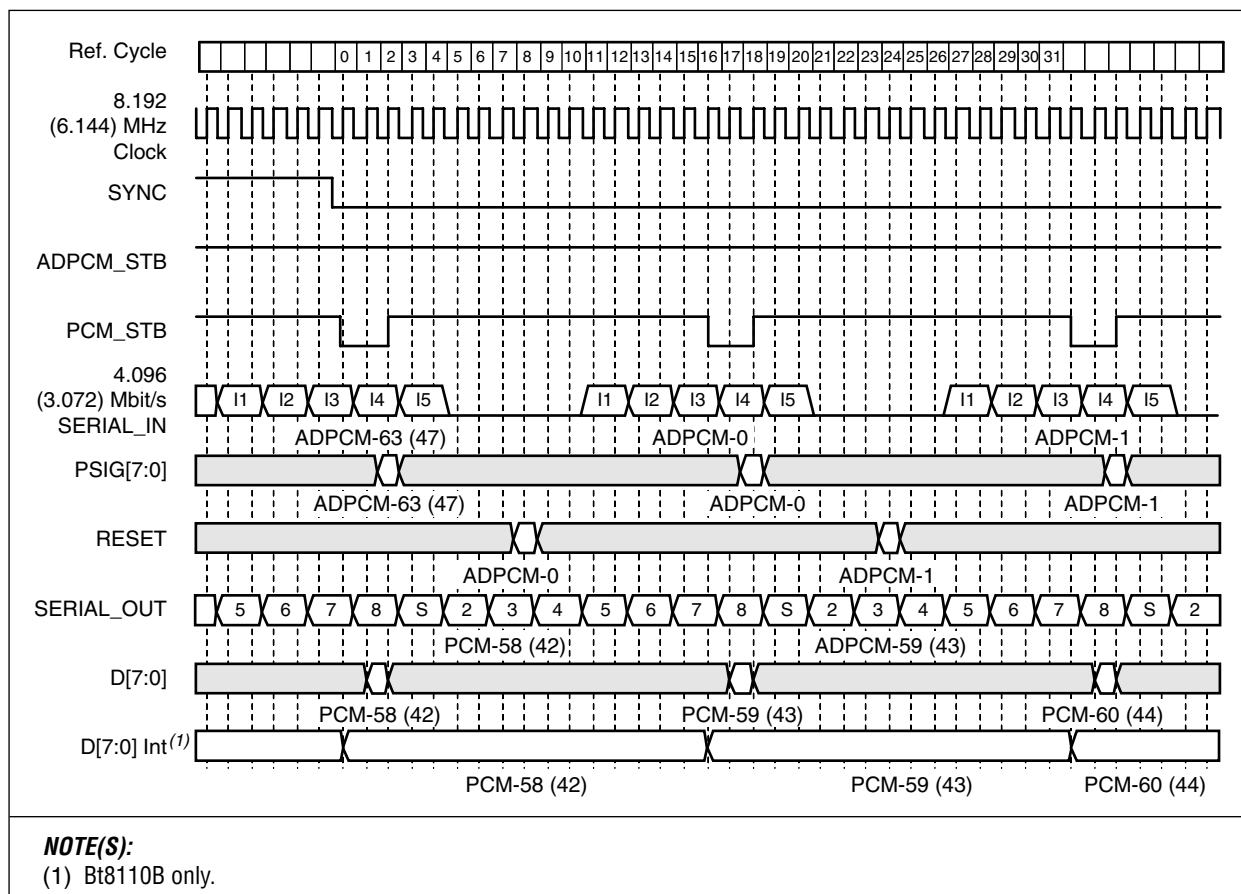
Ref. Cycle
0 1 2 3 4 5 6 7 8 9 10 11 12 13 14 15 16 17 18 19 20 21 22 23 24 25 26 27 28 29 30 31

8.192 (6.144) MHz Clock

SYNC

ADPCM_STB

PCM_STB

4.096 (3.072) Mbit/s SERIAL_IN
I1 I2 I3 I4 I5 I1 I2 I3 I4 I5 I1 I2 I3 I4 I5
ADPCM-63 (47) ADPCM-0 ADPCM-1

PSIG[7:0]
ADPCM-63 (47) ADPCM-0 ADPCM-1

RESET
ADPCM-0 ADPCM-1

SERIAL_OUT
5 6 7 8 S 2 3 4 5 6 7 8 S 2 3 4 5 6 7 8 S 2
PCM-58 (42) ADPCM-59 (43)

D[7:0]
PCM-58 (42) PCM-59 (43) PCM-60 (44)

D[7:0] Int$^{(1)}$
PCM-58 (42) PCM-59 (43) PCM-60 (44)

NOTE(S):
(1) Bt8110B only.